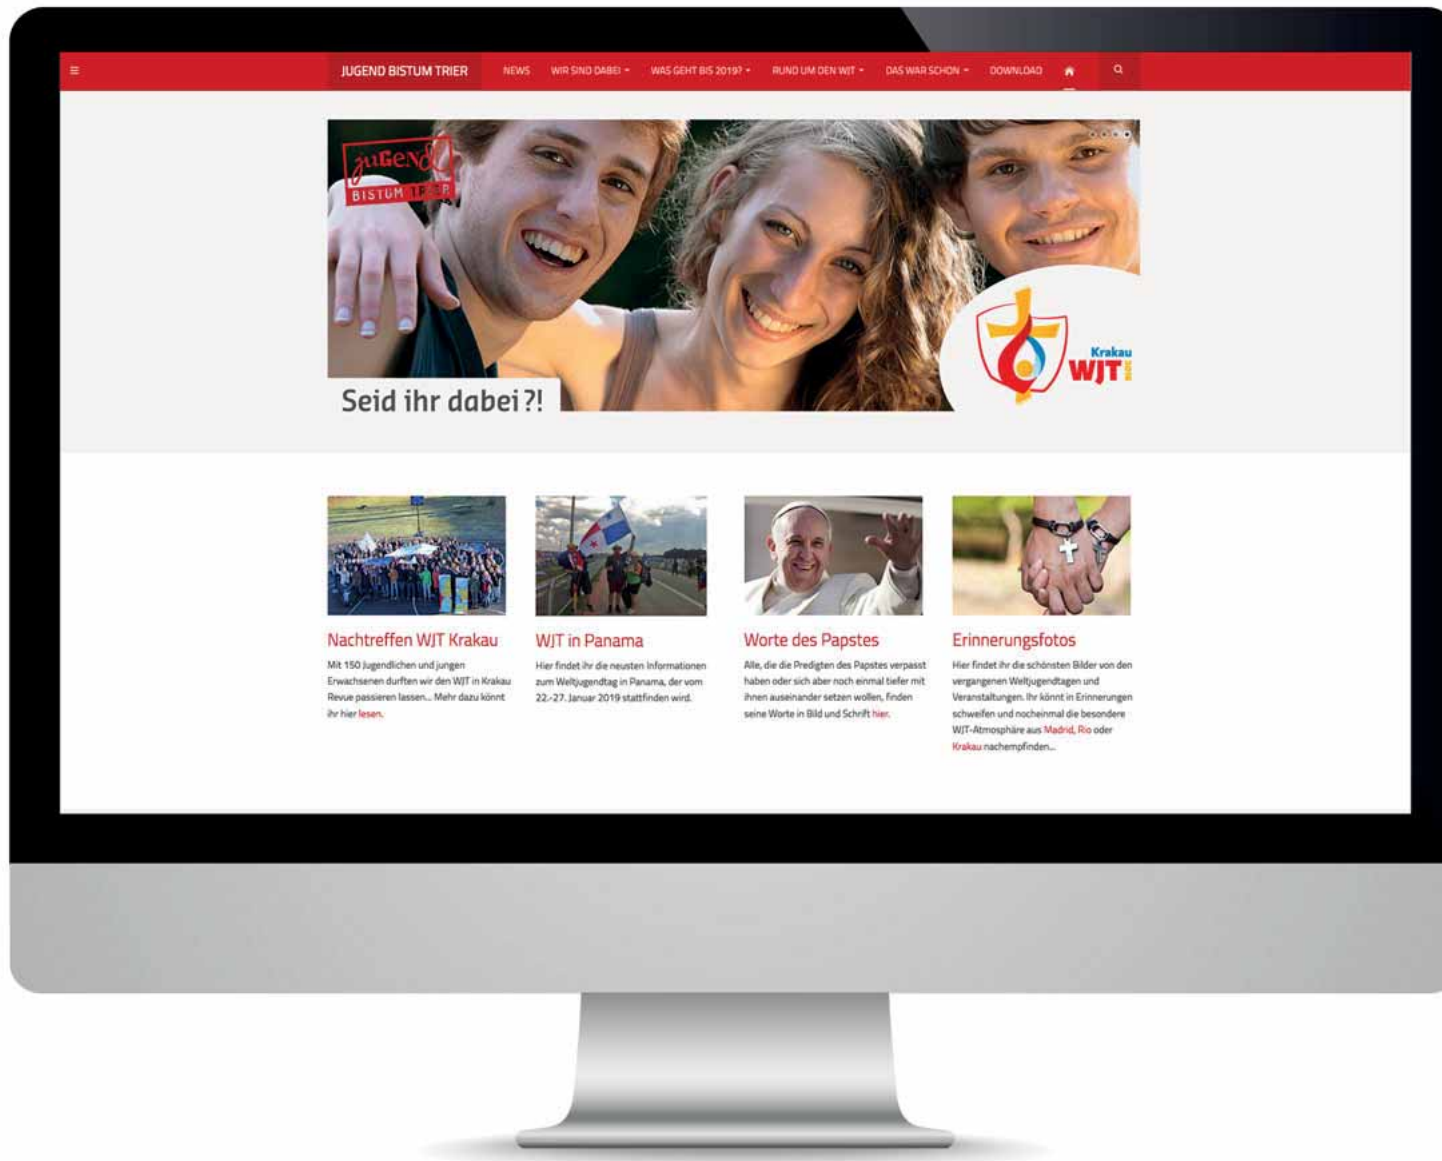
≡ JUGEND BISTUM TRIER NEWS WIR SIND DABEI ▾ WAS GEHT BIS 2019? ▾ RUND UM DEN WJT ▾ DAS WAR SCHON ▾ DOWNLOAD

jugend BISTUM TRIER

Seid ihr dabei ?!

Krakau WJT

Nachtreffen WJT Krakau

Mit 150 Jugendlichen und jungen Erwachsenen durften wir den WJT in Krakau Revue passieren lassen... Mehr dazu könnt ihr hier lesen.

WJT in Panama

Hier findet ihr die neusten Informationen zum Weltjugendtag in Panama, der vom 22.-27. Januar 2019 stattfinden wird.

Worte des Papstes

Alle, die die Predigten des Papstes verpasst haben oder sich aber noch einmal tiefer mit ihnen auseinander setzen wollen, finden seine Worte in Bild und Schrift hier.

Erinnerungsfotos

Hier findet ihr die schönsten Bilder von den vergangenen Weltjugendtagen und Veranstaltungen. Ihr könnt in Erinnerungen schweifen und nocheinmal die besondere WJT-Atmosphäre aus Madrid, Rio oder Krakau nachempfinden...